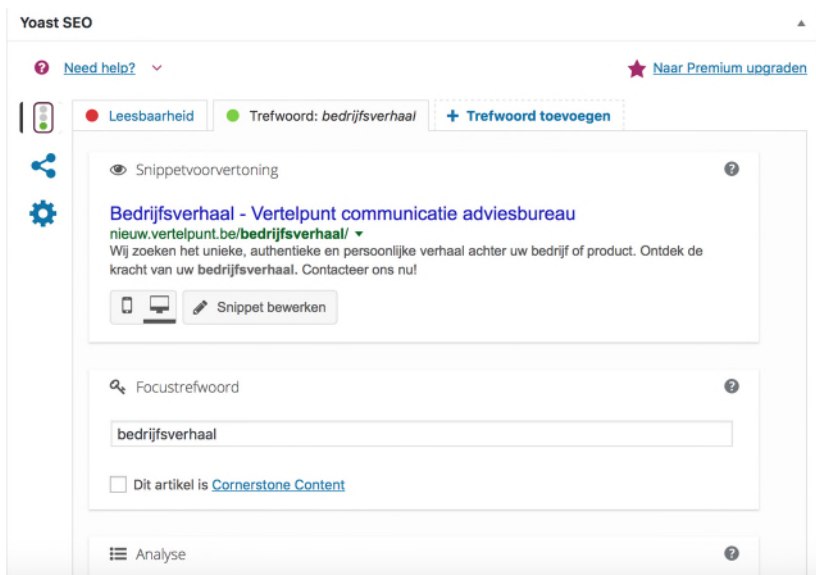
Yoast SEO

Need help?

Naar Premium upgraden

Leesbaarheid

Trefwoord: *bedrijfsverhaal*

+ Trefwoord toevoegen

Snippetvoorvertoning

Bedrijfsverhaal - Vertelpunt communicatie adviesbureau
nieuw.vertelpunt.be/**bedrijfsverhaal**/
Wij zoeken het unieke, authentieke en persoonlijke verhaal achter uw bedrijf of product. Ontdek de kracht van uw **bedrijfsverhaal.** Contacteer ons nu!

Snippet bewerken

Focustrefwoord

bedrijfsverhaal

Dit artikel is Cornerstone Content

Analyse